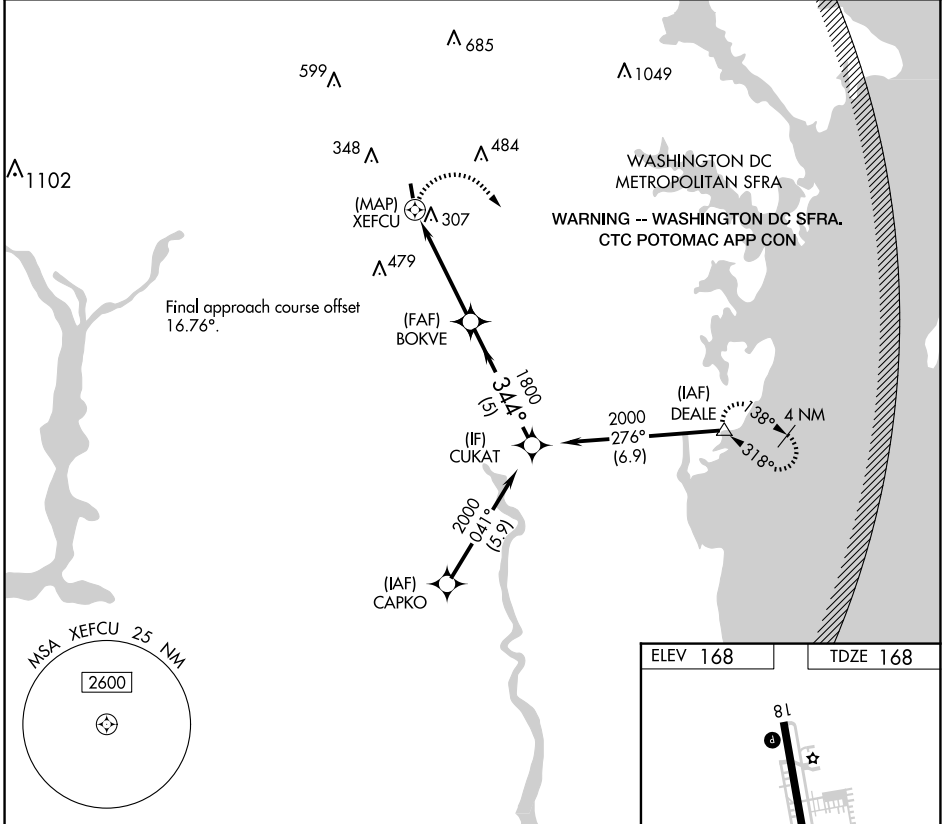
685
599
1049
348
484
1102
WASHINGTON DC METROPOLITAN SFRA
(MAP) XEFCU
307
WARNING -- WASHINGTON DC SFRA. CTC POTOMAC APP CON
479
Final approach course offset 16.76°.
(FAF) BOKVE
1800
344°
(5)
(IAF) DEALE
2000
276°
(6.9)
138°
4 NM
318°
(IF) CUKAT
2000
041°
(5.9)
(IAF) CAPKO
MSA XEFCU 25 NM
2600
ELEV 168
TDZE 168
18